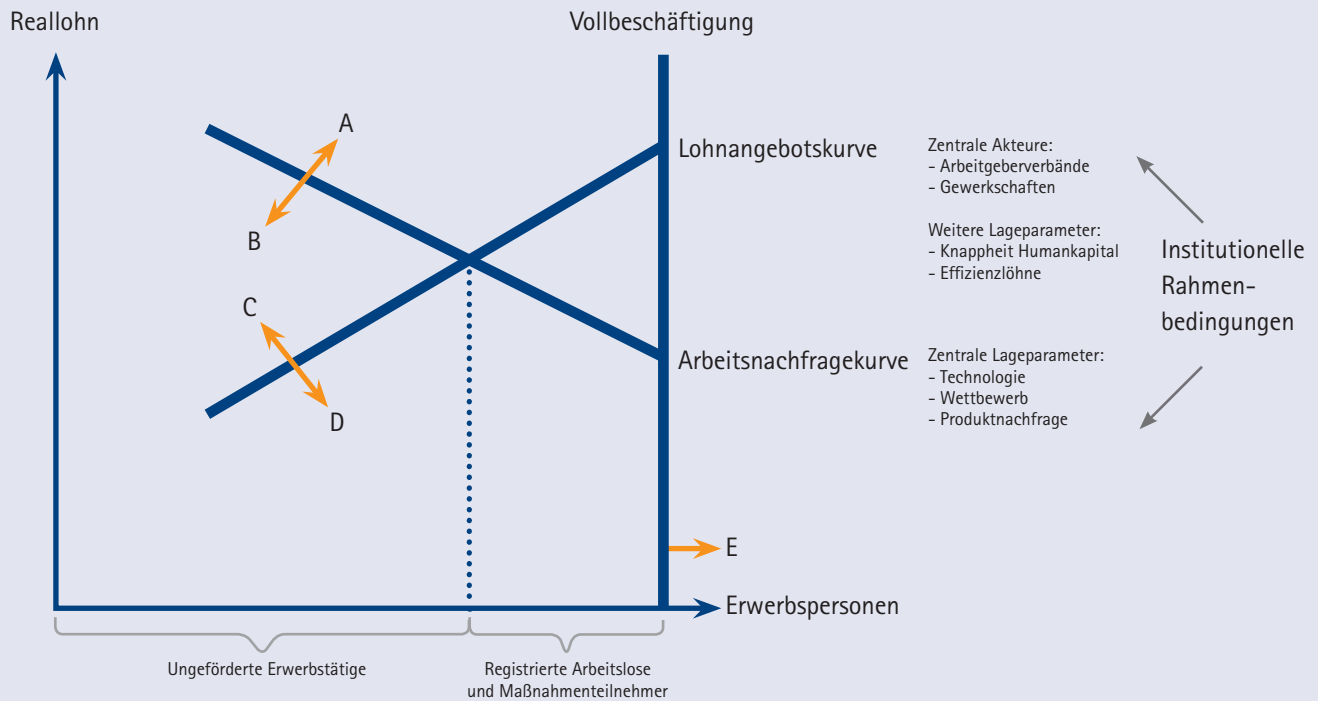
Reallohn

Vollbeschäftigung

A

B

C

D

Lohnangebotskurve

Arbeitsnachfragekurve

E

Erwerbspersonen

Zentrale Akteure:
- Arbeitgeberverbände
- Gewerkschaften

Weitere Lageparameter:
- Knappheit Humankapital
- Effizienzlöhne

Zentrale Lageparameter:
- Technologie
- Wettbewerb
- Produktnachfrage

Institutionelle Rahmenbedingungen

Ungeförderte Erwerbstätige

Registrierte Arbeitslose und Maßnahmenteilnehmer